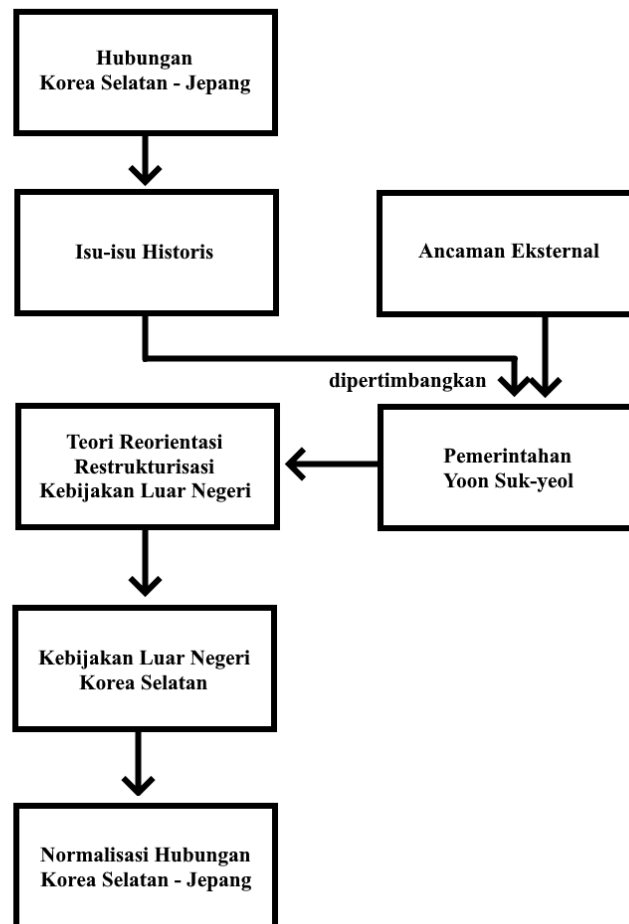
Hubungan
Korea Selatan - Jepang

Isu-isu Historis

Ancaman Eksternal

dipertimbangkan

Teori Reorientasi
Restrukturisasi
Kebijakan Luar Negeri

Pemerintahan
Yoon Suk-yeol

Kebijakan Luar Negeri
Korea Selatan

Normalisasi Hubungan
Korea Selatan - Jepang